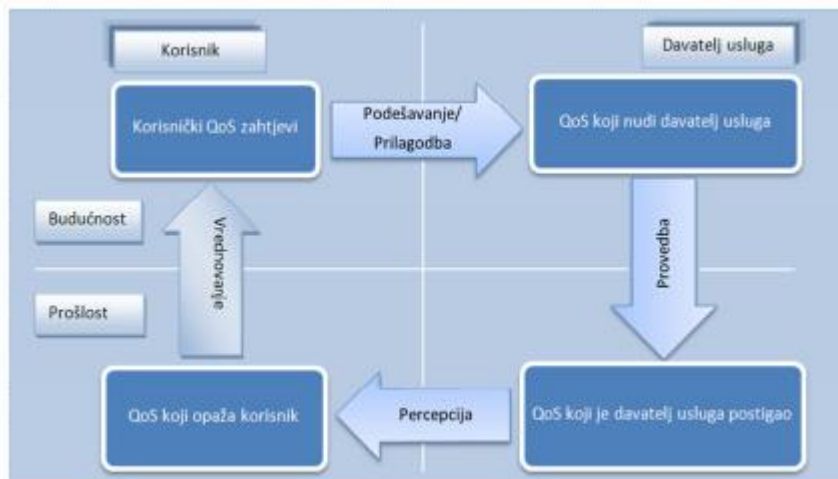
Korisnik

Davatelj usluga

Korisnički QoS zahtjevi

Podešavanje/ Prilagodba

QoS koji nudi davatelj usluga

Budućnost

Vrednovanje

Provedba

Prošlost

QoS koji opaža korisnik

Percepcija

QoS koji je davatelj usluga postigao